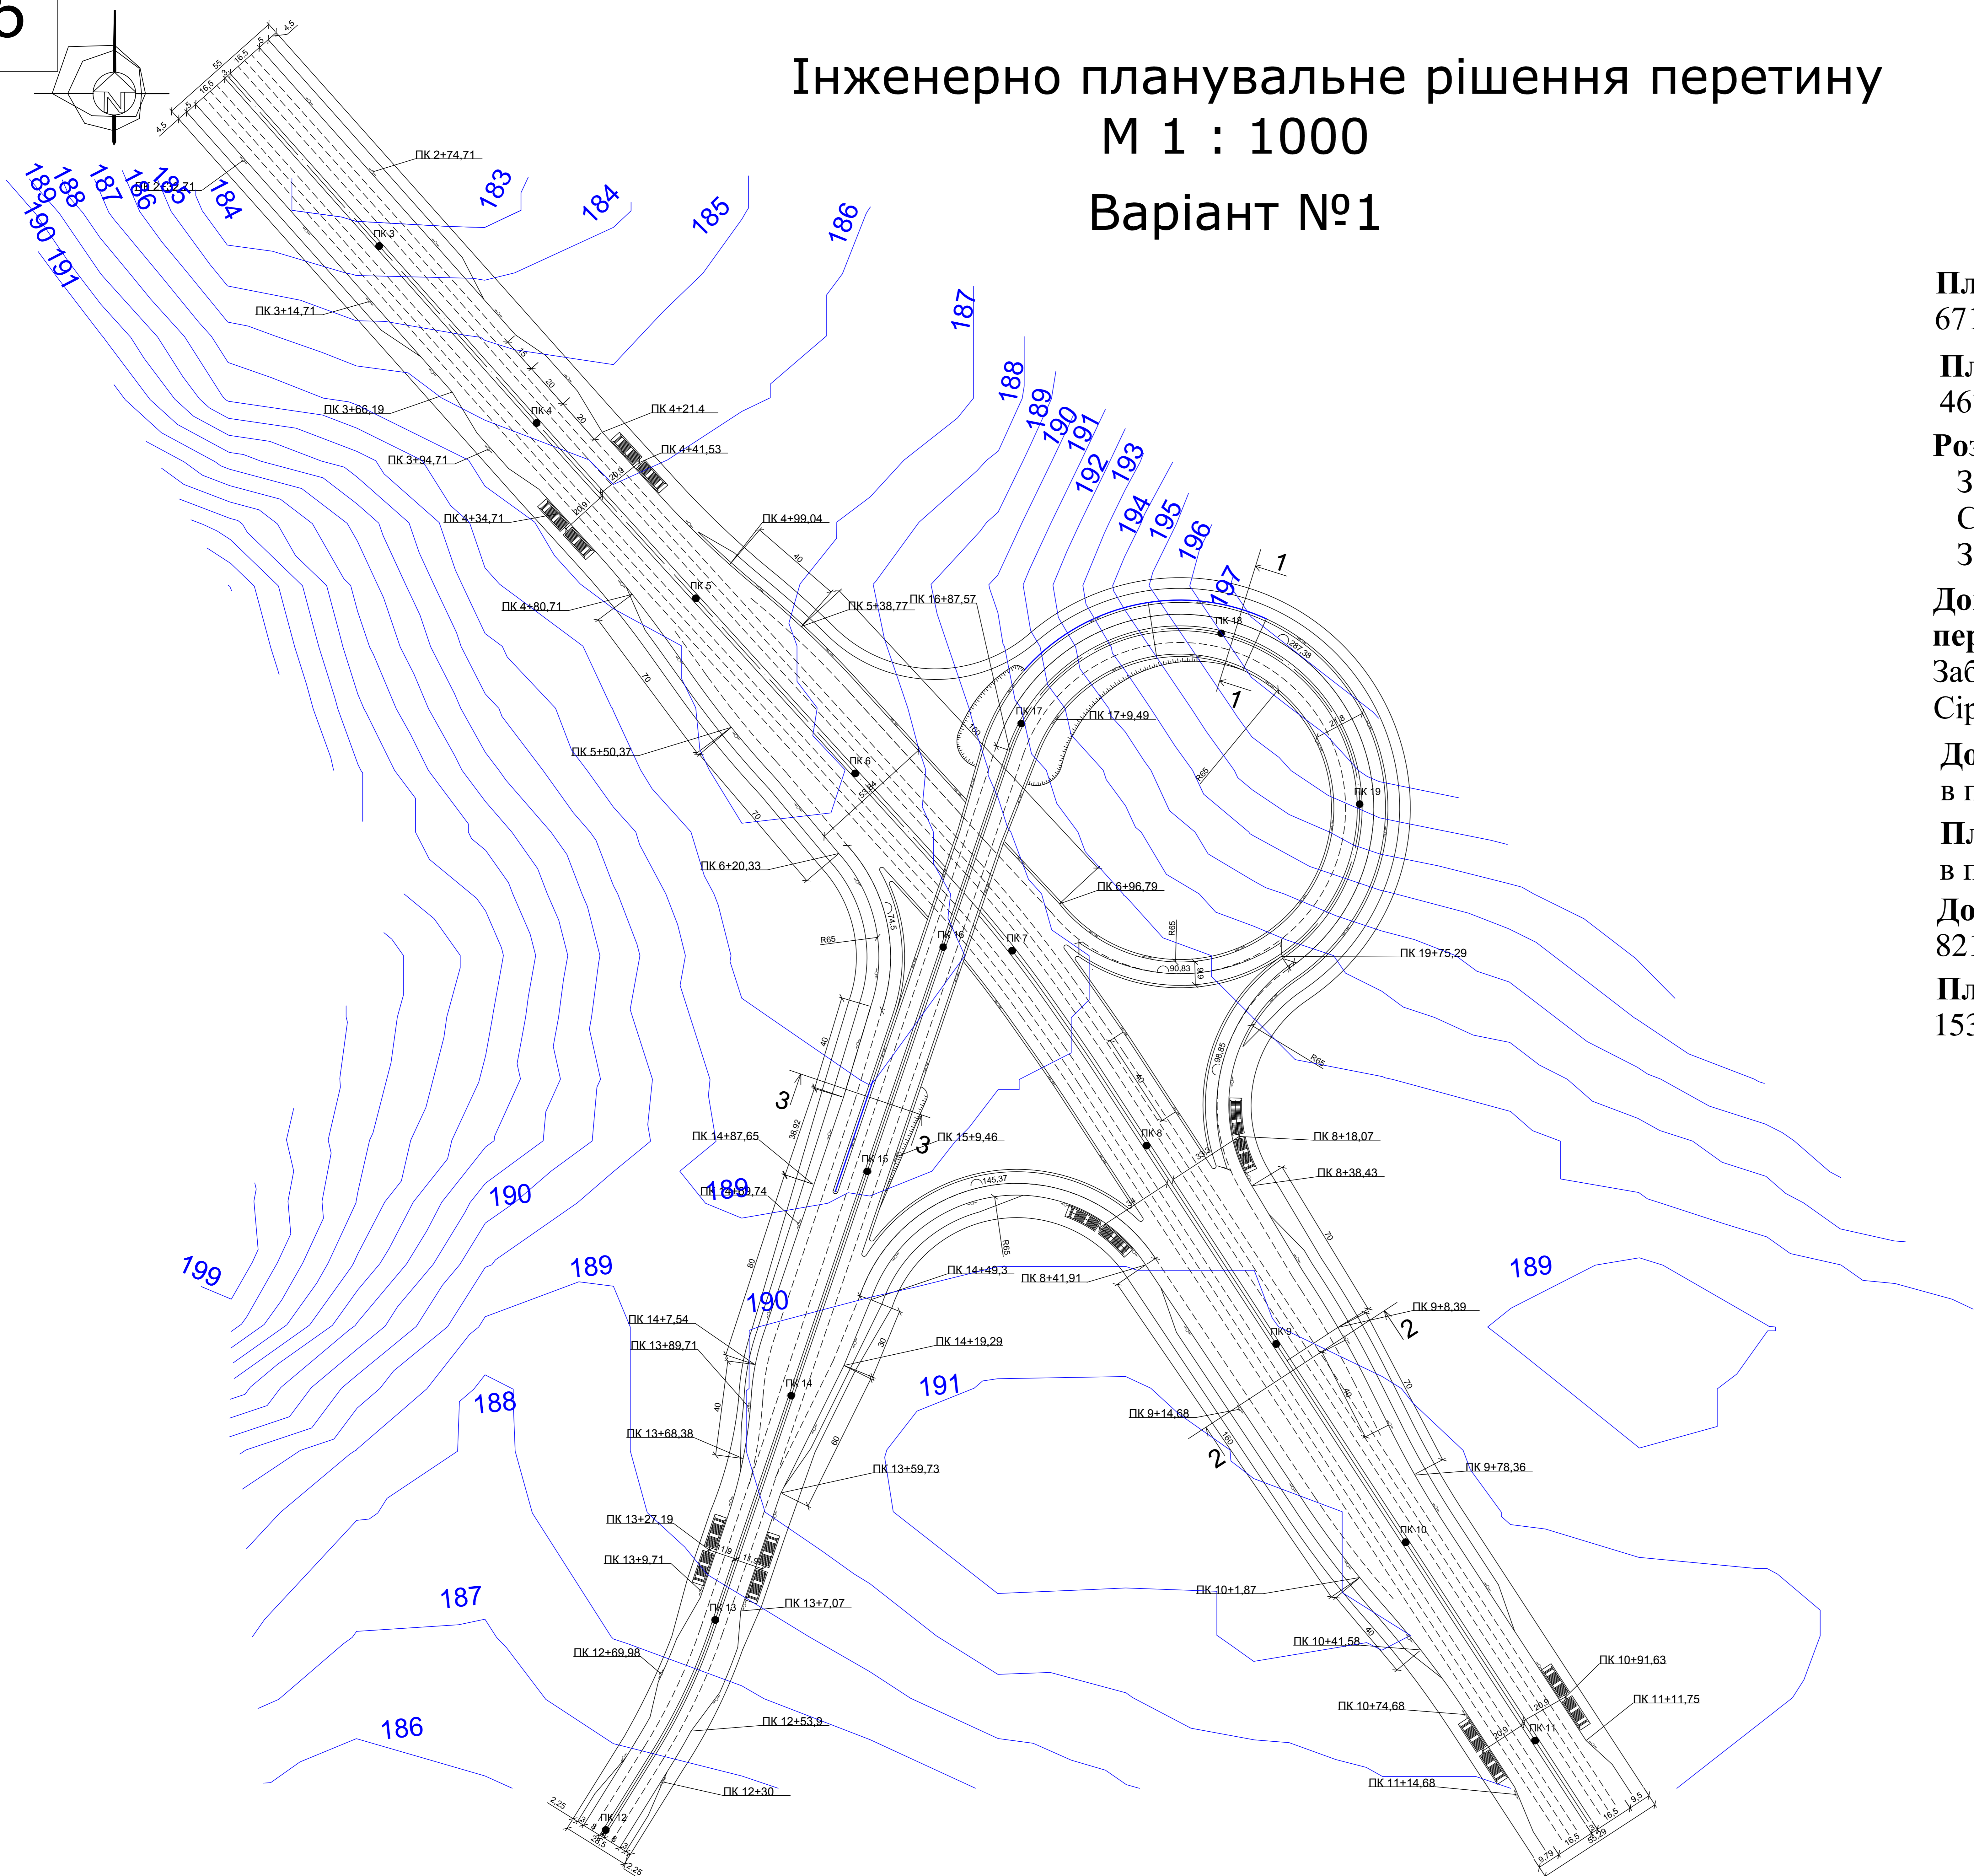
Інженерно планувальне рішення перетину
М 1 : 1000
Варіант №1

Пл
671

Пл
46

Ро
3
С
3

До
пер
Заб
Сір

До
в п

Пл
в п

До
821

Пл
153

ПК 2+74,71
ПК 2+32,71
ПК 3
ПК 3+14,71
ПК 3+66,19
ПК 4
ПК 4+21,4
ПК 4+41,53
ПК 3+94,71
ПК 4+34,71
ПК 4+99,04
ПК 5
ПК 4+80,71
ПК 5+38,77
ПК 16+87,57
ПК 18
ПК 17
ПК 17+9,49
ПК 5+50,37
ПК 6
ПК 19
ПК 6+20,33
ПК 6+96,79
ПК 16
ПК 7
ПК 19+75,29
ПК 14+87,65
ПК 15+9,46
ПК 15
ПК 8
ПК 8+18,07
ПК 8+38,43
ПК 14+69,74
ПК 14+49,3
ПК 8+41,91
ПК 9+8,39
ПК 9
ПК 14+7,54
ПК 13+89,71
ПК 14+19,29
ПК 14
ПК 9+14,68
ПК 13+68,38
ПК 13+59,73
ПК 9+78,36
ПК 10
ПК 13+27,19
ПК 13+9,71
ПК 13
ПК 13+7,07
ПК 10+1,87
ПК 10+41,58
ПК 12+69,98
ПК 10+91,63
ПК 11+11,75
ПК 10+74,68
ПК 11
ПК 12+53,9
ПК 11+14,68
ПК 12+30
ПК 12

183 184 185 186 187 188 189 190 191 192 193 194 195 196 197 199
1 1 2 2 3 3
R65 R65 R65 R65 R65
287,38 90,83 98,85 145,37 74,5